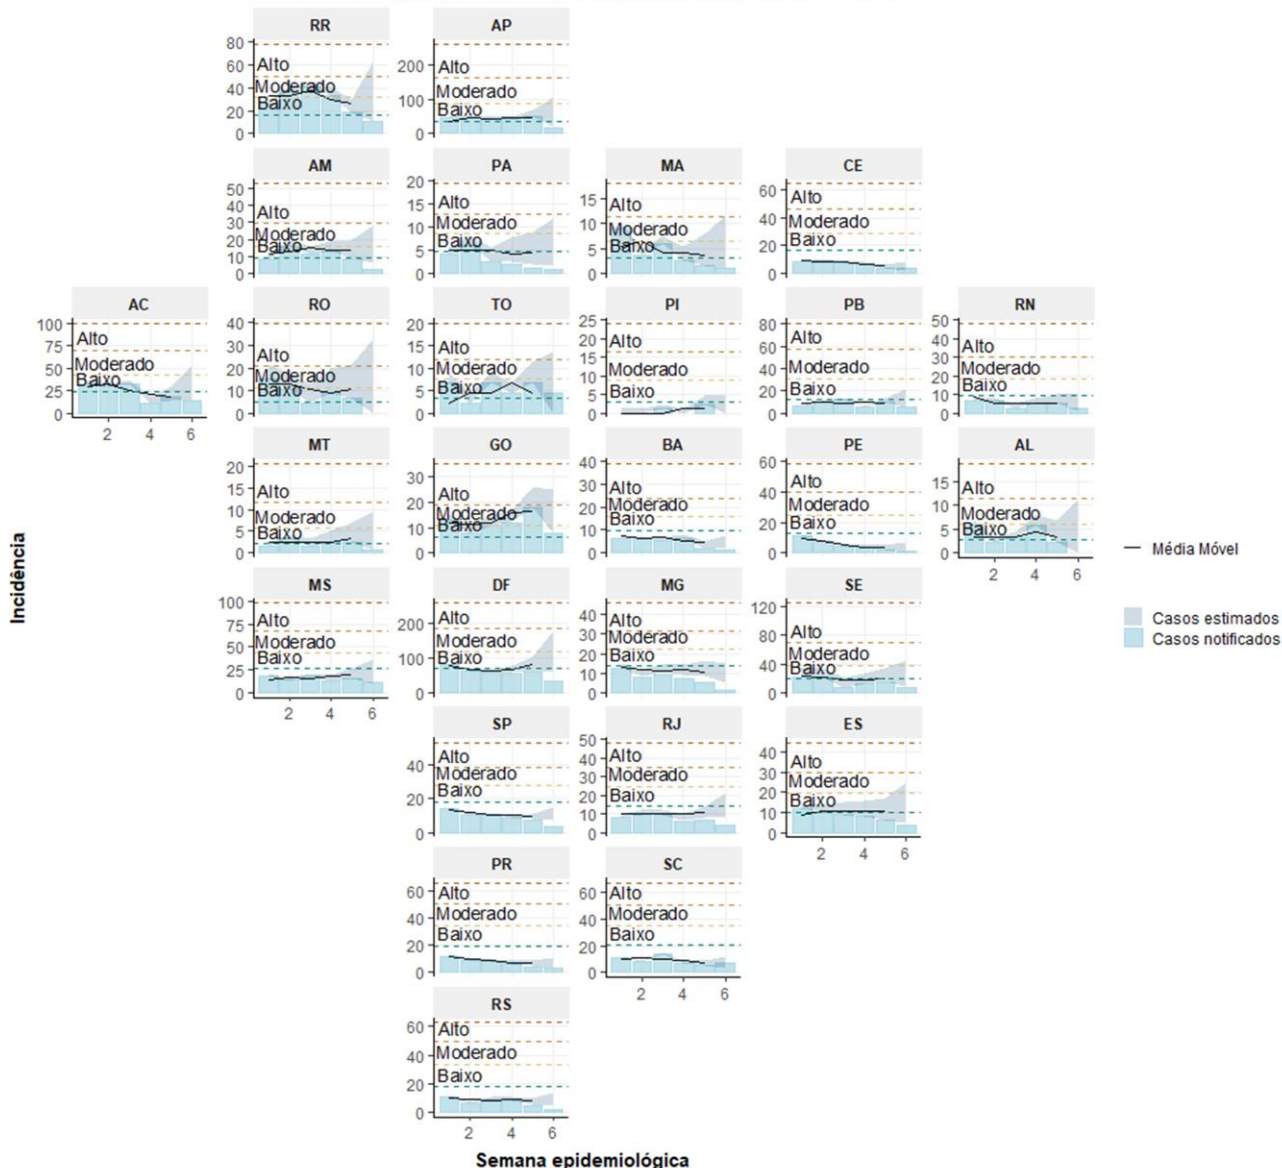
RR
80
60
40
20
0
Alto
Moderado
Baixo

AP
200
100
0
Alto
Moderado
Baixo

AM
50
40
30
20
10
0
Alto
Moderado
Baixo

PA
20
15
10
5
0
Alto
Moderado
Baixo

MA
15
10
5
0
Alto
Moderado
Baixo

CE
60
40
20
0
Alto
Moderado
Baixo

AC
100
75
50
25
0
Alto
Moderado
Baixo
2 4 6

RO
40
30
20
10
0
Alto
Moderado
Baixo

TO
20
15
10
5
0
Alto
Moderado
Baixo

PI
25
20
15
10
5
0
Alto
Moderado
Baixo

PB
80
60
40
20
0
Alto
Moderado
Baixo

RN
50
40
30
20
10
0
Alto
Moderado
Baixo
2 4 6

MT
20
15
10
5
0
Alto
Moderado
Baixo

GO
30
20
10
0
Alto
Moderado
Baixo

BA
40
30
20
10
0
Alto
Moderado
Baixo

PE
60
40
20
0
Alto
Moderado
Baixo

AL
15
10
5
0
Alto
Moderado
Baixo
2 4 6

Incidência

— Média Móvel

Casos estimados
Casos notificados

MS
100
75
50
25
0
Alto
Moderado
Baixo
2 4 6

DF
200
100
0
Alto
Moderado
Baixo

MG
40
30
20
10
0
Alto
Moderado
Baixo

SE
120
80
40
0
Alto
Moderado
Baixo

SP
40
20
0
Alto
Moderado
Baixo

RJ
50
40
30
20
10
0
Alto
Moderado
Baixo

ES
40
30
20
10
0
Alto
Moderado
Baixo
2 4 6

PR
60
40
20
0
Alto
Moderado
Baixo

SC
60
40
20
0
Alto
Moderado
Baixo
2 4 6

RS
60
40
20
0
Alto
Moderado
Baixo
2 4 6

Semana epidemiológica